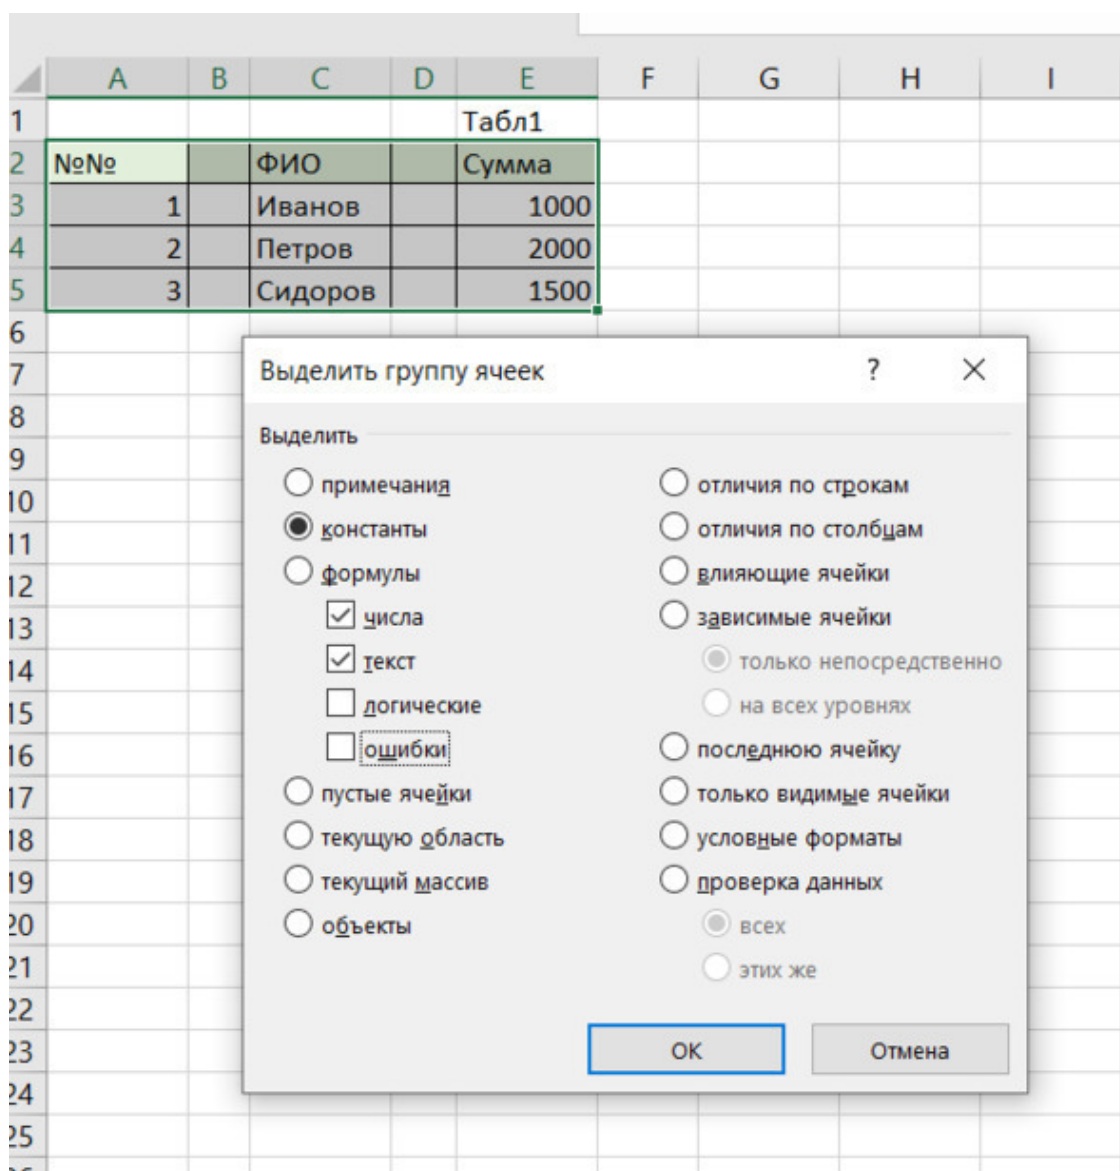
| | A | B | C | D | E | F | G | H | I |
|---|---|---|---|---|---|---|---|---|---|
| 1 | | | | | Табл1 | | | | |
| 2 | №№ | | ФИО | | Сумма | | | | |
| 3 | 1 | | Иванов | | 1000 | | | | |
| 4 | 2 | | Петров | | 2000 | | | | |
| 5 | 3 | | Сидоров | | 1500 | | | | |

6
7
8
9
10
11
12
13
14
15
16
17
18
19
20
21
22
23
24
25

Выделить группу ячеек ? ×

Выделить

примечания
константы
формулы
числа
текст
логические
ошибки
пустые ячейки
текущую область
текущий массив
объекты

отличия по строкам
отличия по столбцам
влияющие ячейки
зависимые ячейки
только непосредственно
на всех уровнях
последнюю ячейку
только видимые ячейки
условные форматы
проверка данных
всех
этих же

ОК
Отмена